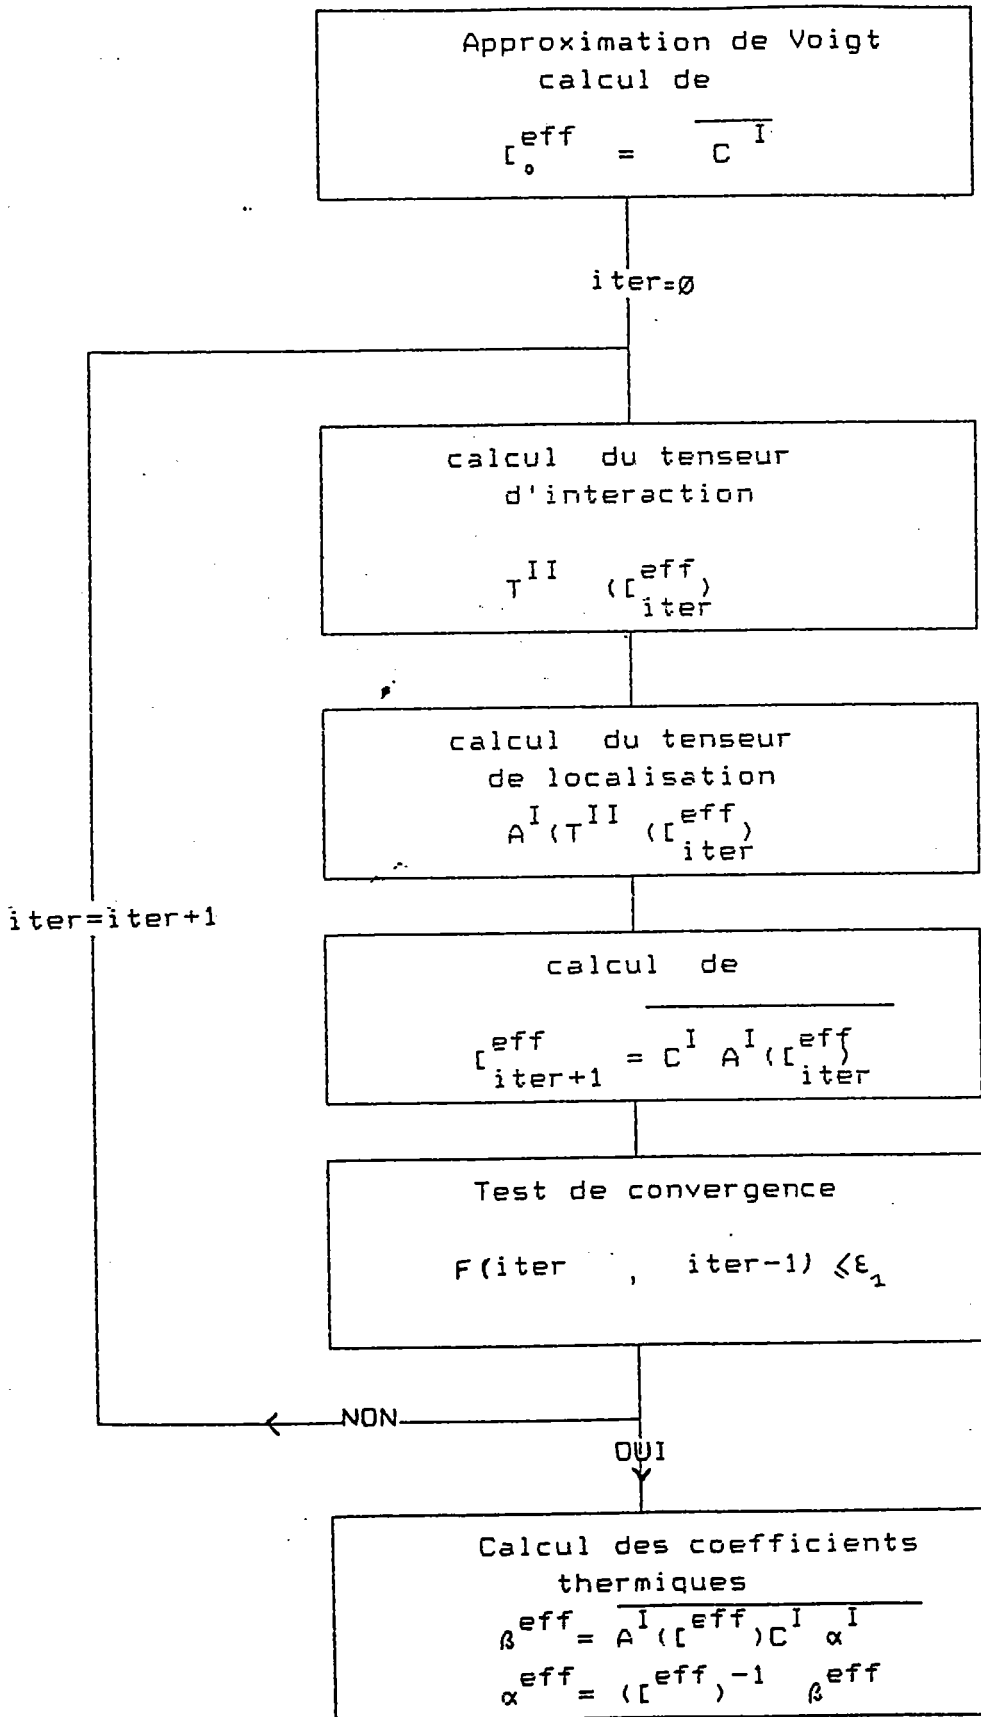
Approximation de Voigt
calcul de

$C_0^{eff} = \overline{C^I}$

iter=Ø

calcul du tenseur d'interaction

$T^{II}$ $(C_{iter}^{eff})$

calcul du tenseur de localisation

$A^I(T^{II}$ $(C_{iter}^{eff})$

iter=iter+1

calcul de

$C_{iter+1}^{eff} = \overline{C^I \ A^I(C_{iter}^{eff})}$

Test de convergence

F(iter , iter-1) $\leqslant \varepsilon_1$

NON

OUI

Calcul des coefficients thermiques

$\beta^{eff} = \overline{A^I(C^{eff})C^I \ \alpha^I}$

$\alpha^{eff} = (C^{eff})^{-1} \ \beta^{eff}$